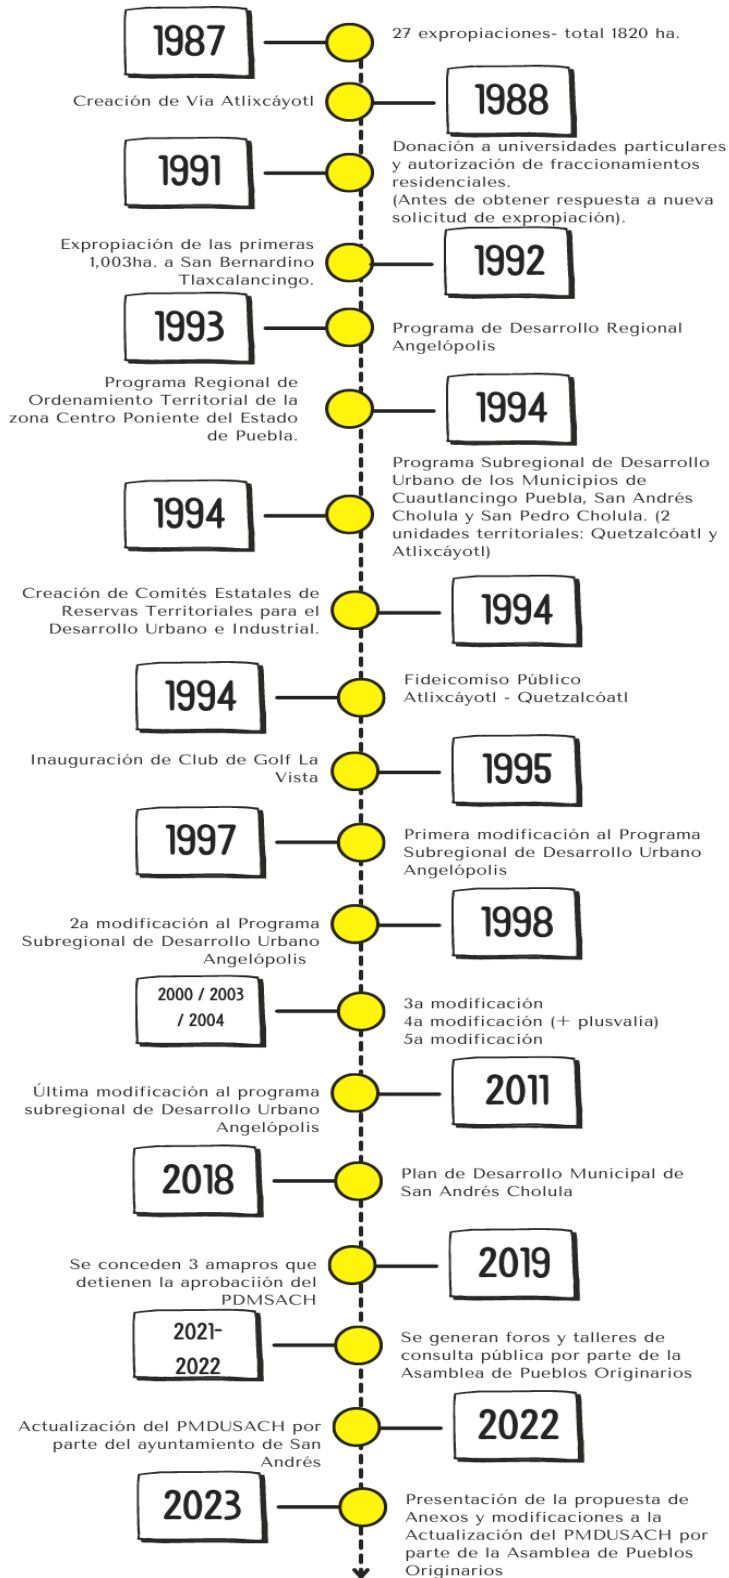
1987

27 expropiaciones- total 1820 ha.

Creación de Vía Atlixcáyotl

1988

1991

Donación a universidades particulares y autorización de fraccionamientos residenciales.
(Antes de obtener respuesta a nueva solicitud de expropiación).

Expropiación de las primeras 1,003ha. a San Bernardino Tlaxcalancingo.

1992

1993

Programa de Desarrollo Regional Angelópolis

Programa Regional de Ordenamiento Territorial de la zona Centro Poniente del Estado de Puebla.

1994

1994

Programa Subregional de Desarrollo Urbano de los Municipios de Cuautlancingo Puebla, San Andrés Cholula y San Pedro Cholula. (2 unidades territoriales: Quetzalcóatl y Atlixcáyotl)

Creación de Comités Estatales de Reservas Territoriales para el Desarrollo Urbano e Industrial.

1994

1994

Fideicomiso Público Atlixcáyotl - Quetzalcóatl

Inauguración de Club de Golf La Vista

1995

1997

Primera modificación al Programa Subregional de Desarrollo Urbano Angelópolis

2a modificación al Programa Subregional de Desarrollo Urbano Angelópolis

1998

2000 / 2003 / 2004

3a modificación
4a modificación (+ plusvalía)
5a modificación

Última modificación al programa subregional de Desarrollo Urbano Angelópolis

2011

2018

Plan de Desarrollo Municipal de San Andrés Cholula

Se conceden 3 amapros que detienen la aprobaciión del PDMSACH

2019

2021-2022

Se generan foros y talleres de consulta pública por parte de la Asamblea de Pueblos Originarios

Actualización del PMDUSACH por parte del ayuntamiento de San Andrés

2022

2023

Presentación de la propuesta de Anexos y modificaciones a la Actualización del PMDUSACH por parte de la Asamblea de Pueblos Originarios